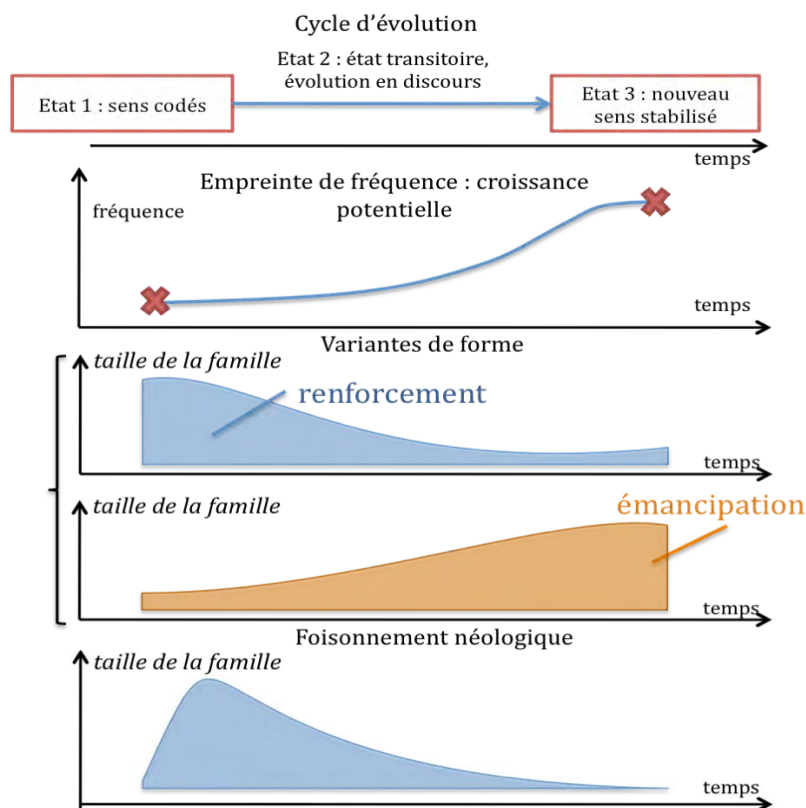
Cycle d'évolution

Etat 2 : état transitoire, évolution en discours

Etat 1 : sens codés

Etat 3 : nouveau sens stabilisé

temps

Empreinte de fréquence : croissance potentielle

fréquence

temps

Variantes de forme

taille de la famille

renforcement

temps

taille de la famille

émancipation

temps

Foisonnement néologique

taille de la famille

temps